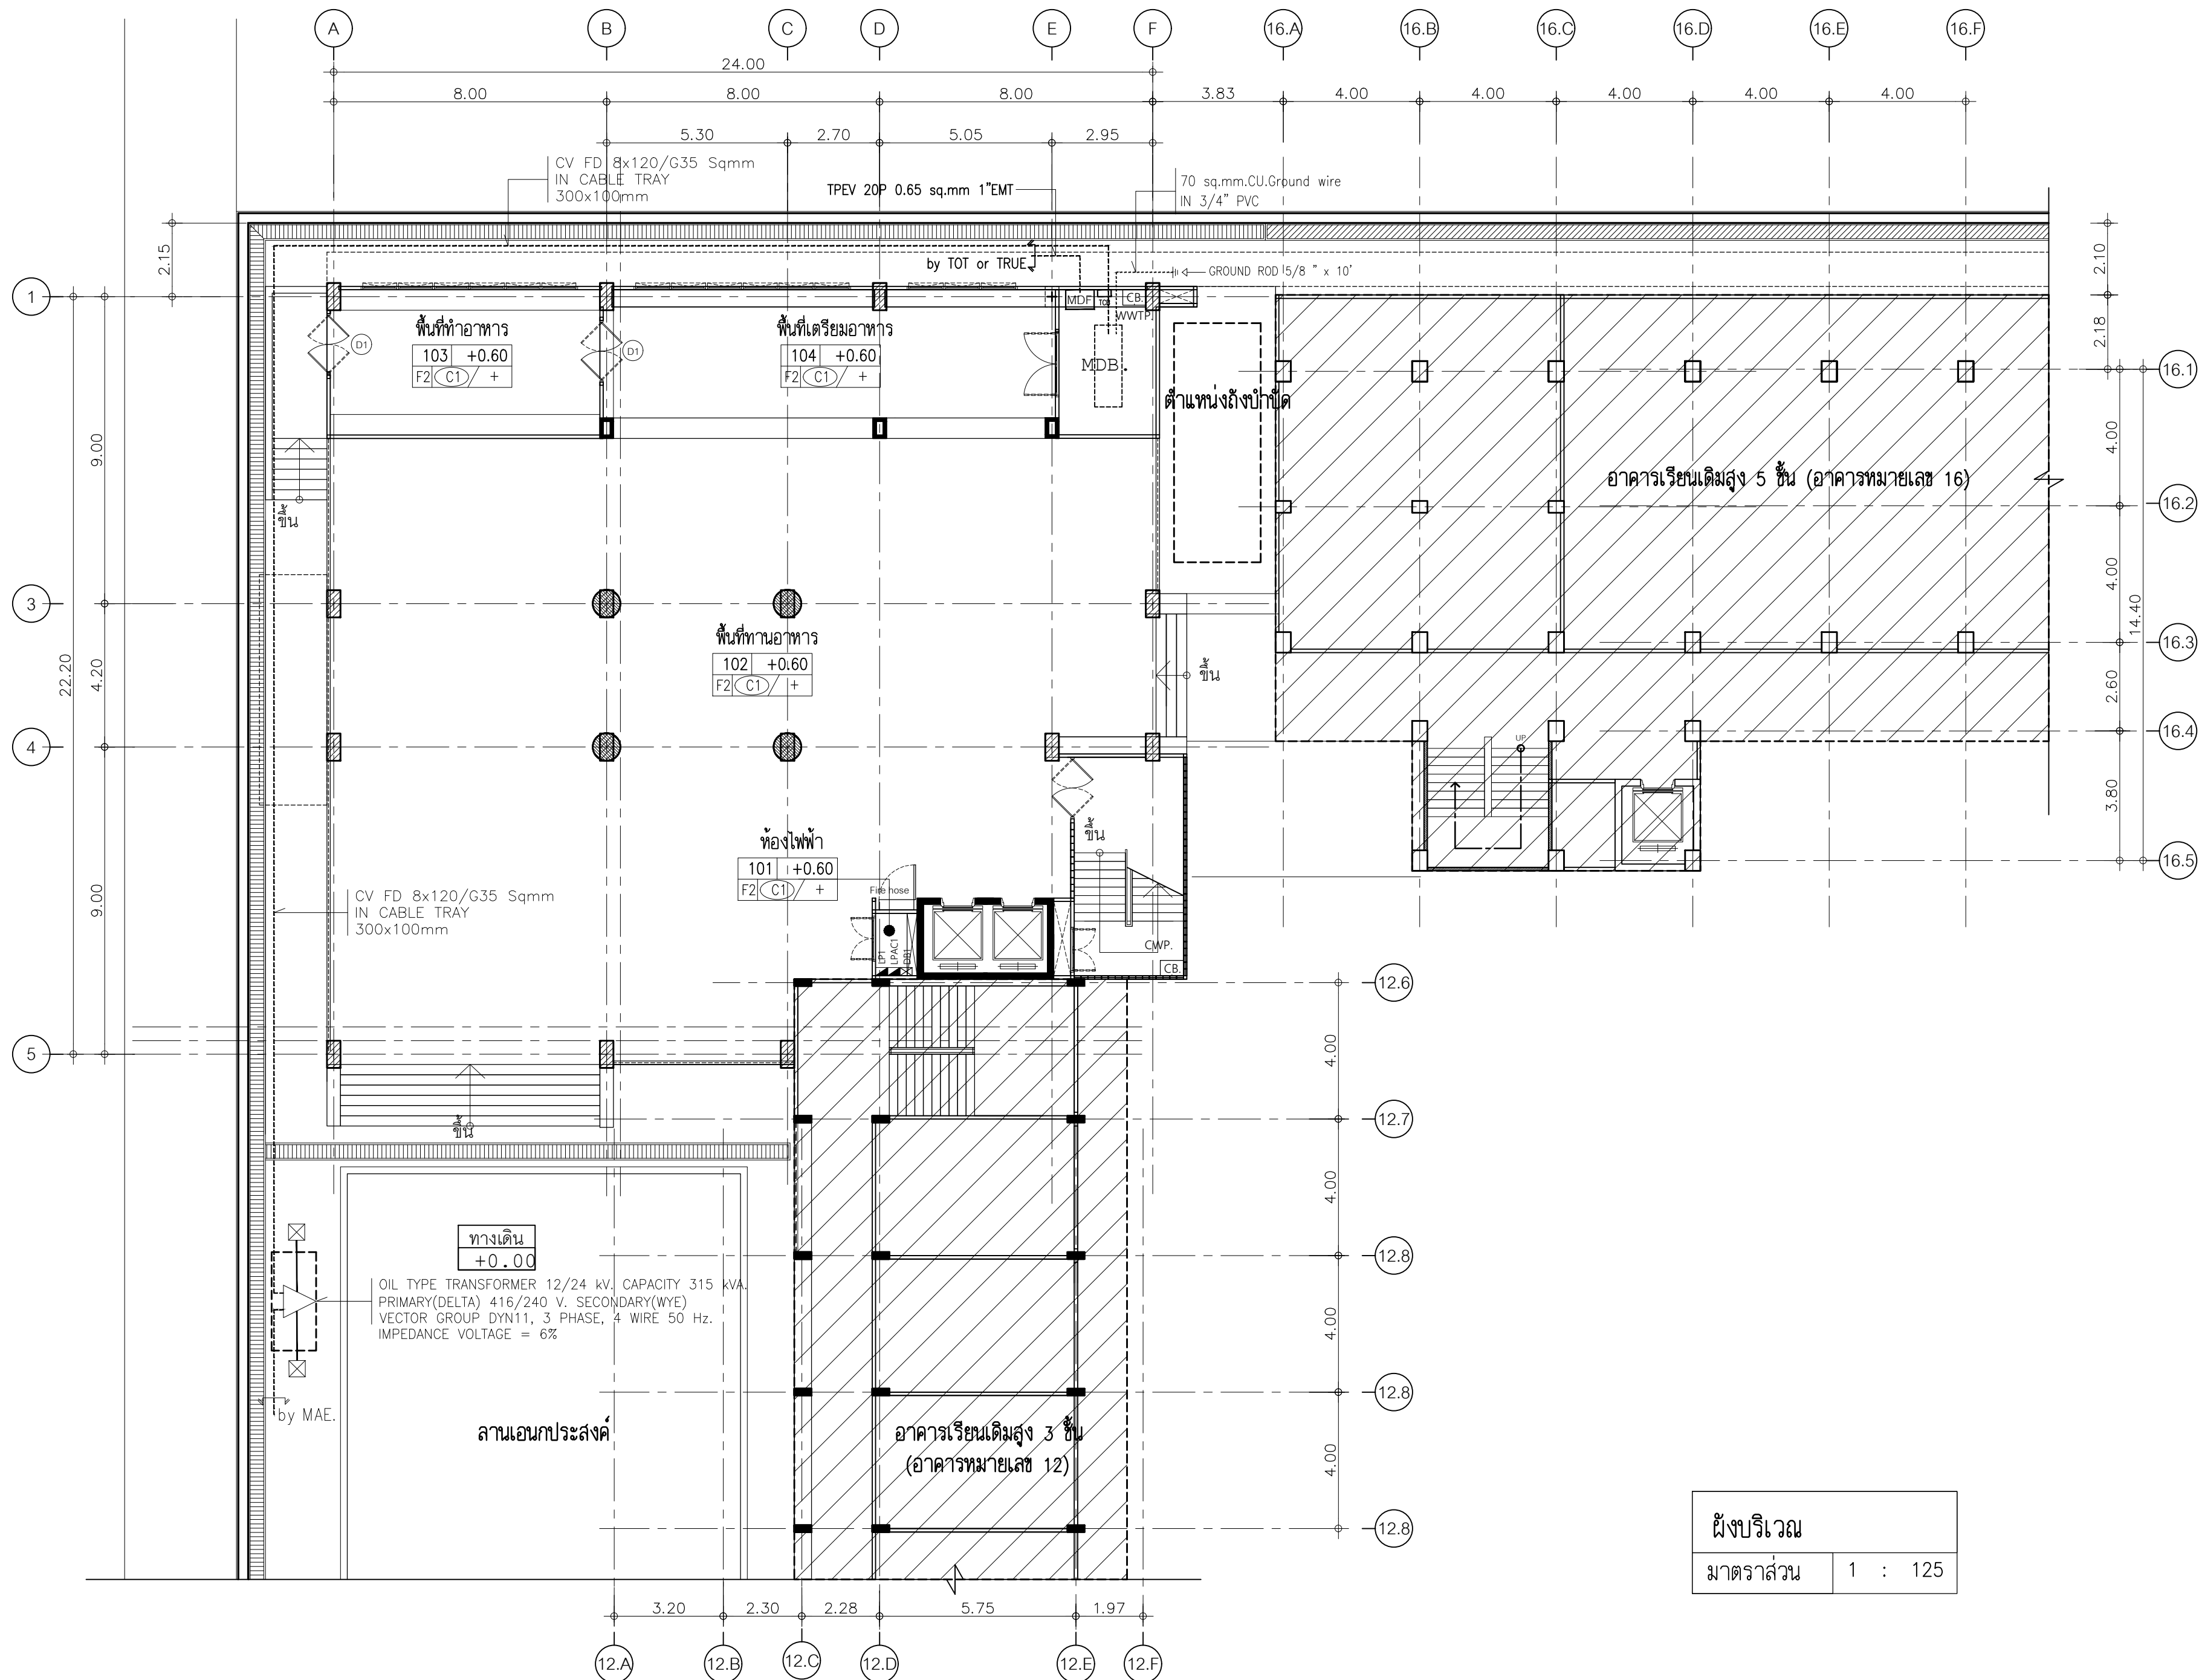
A B C D E F 16.A 16.B 16.C 16.D 16.E 16.F

24.00

8.00 8.00 8.00 3.83 4.00 4.00 4.00 4.00 4.00

5.30 2.70 5.05 2.95

CV FD 8x120/G35 Sqmm
IN CABLE TRAY
300x100mm

TPEV 20P 0.65 sq.mm 1"EMT

70 sq.mm.CU.Ground wire
IN 3/4" PVC

by TOT or TRUE

GROUND ROD 5/8 " x 10'

2.15

2.10

2.18

1

MDF TC CB.

WWTP

MDB.

พื้นที่ทำอาหาร
103 +0.60
F2 C1 / +

D1

D1

พื้นที่เตรียมอาหาร
104 +0.60
F2 C1 / +

ตำแหน่งถังบำบัด

16.1

4.00

อาคารเรียนเดิมสูง 5 ชั้น (อาคารหมายเลข 16)

9.00

ขึ้น

16.2

4.00

14.40

3

พื้นที่ทานอาหาร
102 +0.60
F2 C1 / +

16.3

22.20

4.20

ขึ้น

2.60

4

16.4

UP

3.80

ขึ้น

ห้องไฟฟ้า
101 +0.60
F2 C1 / +

16.5

Fire hose

9.00

CV FD 8x120/G35 Sqmm
IN CABLE TRAY
300x100mm

LP1 LPAC1 DB1

CWP.

CB.

12.6

5

4.00

ขึ้น

12.7

4.00

ทางเดิน
+0.00

12.8

OIL TYPE TRANSFORMER 12/24 kV. CAPACITY 315 kVA.
PRIMARY(DELTA) 416/240 V. SECONDARY(WYE)
VECTOR GROUP DYN11, 3 PHASE, 4 WIRE 50 Hz.
IMPEDANCE VOLTAGE = 6%

4.00

12.8

by MAE.

ลานเอนกประสงค์

อาคารเรียนเดิมสูง 3 ชั้น
(อาคารหมายเลข 12)

4.00

12.8

ผังบริเวณ
มาตราส่วน 1 : 125

3.20 2.30 2.28 5.75 1.97

12.A 12.B 12.C 12.D 12.E 12.F